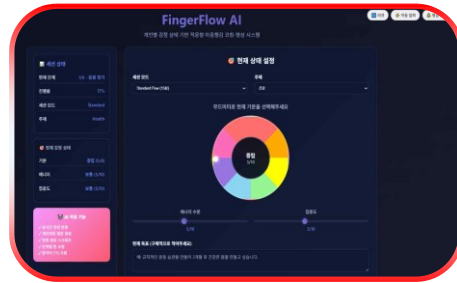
FingerFlow AI

개인별 감정 상태 기반 적응형 미용플리 코칭 생성 시스템

📊 세션 상태

현재 단계 | 1/6 - 모드 설정

진행률 | 0%

세션 모드 | Standard

주제 | Health

현재 감정 상태

기분 | 중립 (5/9)

에너지 | 보통 (5/9)

집중도 | 보통 (5/9)

🎯 현재 상태 설정

세션 모드

Standard Flow (기본)

주제

건강

루틴차트로 현재 기분을 선택해주세요

중립

5/9

에너지 수준

5/9

집중도

5/9

현재 목표 (구체적으로 작성하세요)

예: 규칙적인 운동 습관을 만들기 그래프 한 건강한 생활 만들고 싶습니다.

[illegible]